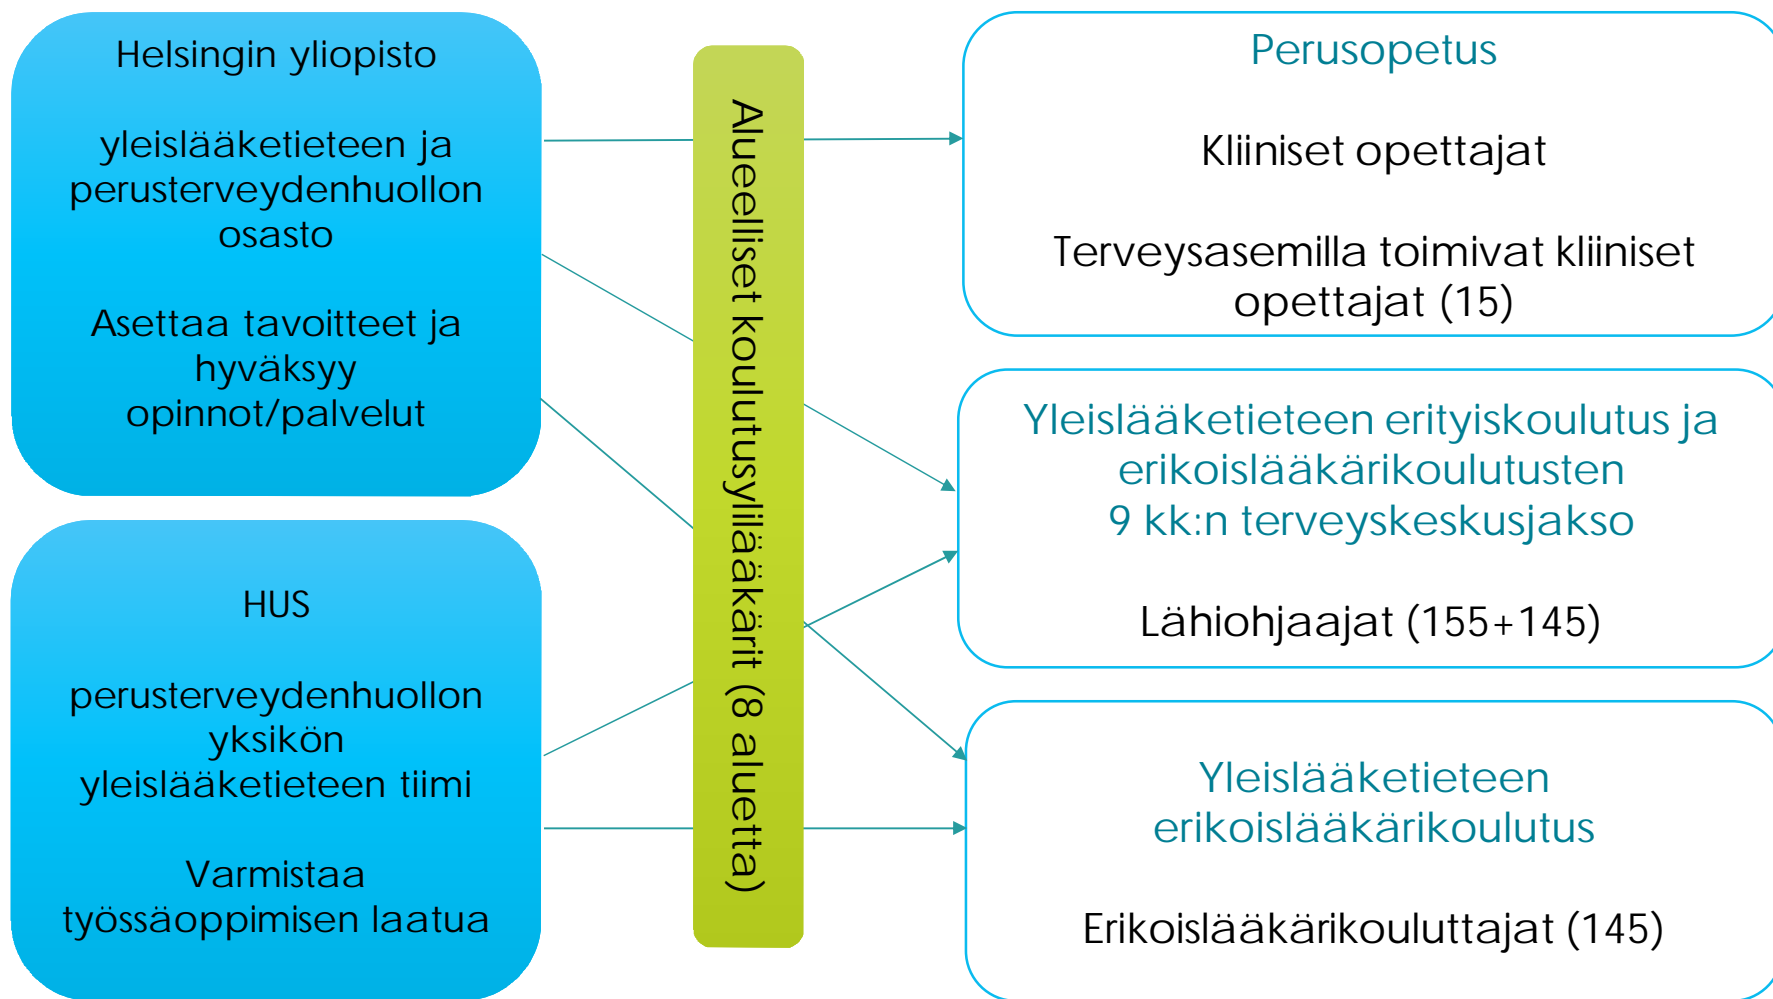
Helsingin yliopisto

yleislääketieteen ja perusterveydenhuollon osasto

Asettaa tavoitteet ja hyväksyy opinnot/palvelut

HUS

perusterveydenhuollon yksikön yleislääketieteen tiimi

Varmistaa työssäoppimisen laatua

Alueelliset koulutusylilääkärit (8 aluetta)

Perusopetus

Kliiniset opettajat

Terveysasemilla toimivat kliiniset opettajat (15)

Yleislääketieteen erityiskoulutus ja erikoislääkärikoulutusten 9 kk:n terveyskeskusjakso

Lähiohjaajat (155+145)

Yleislääketieteen erikoislääkärikoulutus

Erikoislääkärikouluttajat (145)